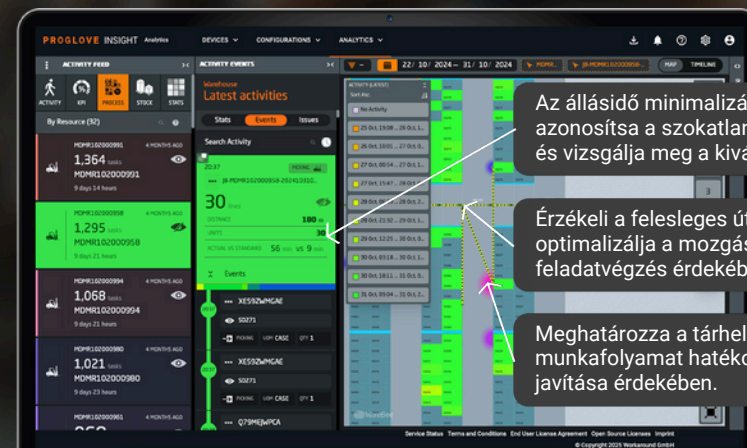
PROGLOVE INSIGHT Analytics DEVICES CONFIGURATIONS ANALYTICS

ACTIVITY FEED

ACTIVITY KPI PROCESS STOCK STATS

By Resource (92)

MDMR102000991 4 MONTHS AGO
1,364 tasks
MDMR102000991
9 days 14 hours

MDMR102000958 4 MONTHS AGO
1,295 tasks
MDMR102000958
9 days 21 hours

MDMR102000994 4 MONTHS AGO
1,068 tasks
MDMR102000994
9 days 21 hours

MDMR102000980 4 MONTHS AGO
1,021 tasks
MDMR102000980
9 days 14 hours

MDMR102000961 4 MONTHS AGO

ACTIVITY EVENTS

Warehouse
Latest activities

Stats Events Issues

Search Activity

2037 PICKING
JB-MDMR102000958-20241031
30 Tasks
DISTANCE 180 m
UNITS 30
ACTUAL VS STANDARD 56 min vs 9 min

Events

XE59ZWMGAE
S0271
PICKING UOM CASE QTY 1
XE59ZWMGAE
S0271
PICKING UOM CASE QTY 1
Q79MEJWPCA

22/ 10/ 2024 – 31/ 10/ 2024

MAP TIMELINE

No Activity
25 Oct, 19:08 ... 26 Oct, 0...
26 Oct, 03:43 ... 27 Oct, 0...
27 Oct, 06:54 ... 27 Oct, 0...
27 Oct, 15:47 ... 28 Oct...
28 Oct, 09:...
28 Oct, 21:32 ... 29 Oct, 0...
29 Oct, 12:25 ... 30 Oct, 0...
30 Oct, 03:18 ... 30 Oct, 1...
30 Oct, 18:11 ... 31 Oct, 0...
31 Oct, 09:04 ... 31 Oct, 1...

Az állásidő minimalizá
azonosítsa a szokatlan
és vizsgálja meg a kiva

Érzékeli a felesleges út
optimalizálja a mozgás
feladatvégzés érdekéb

Meghatározza a tárhel
munkafolyamat hatéko
javítása érdekében.

Service Status Terms and Conditions End User License Agreement Open Source Licenses Imprint
© Copyright 2025 Workaround GmbH